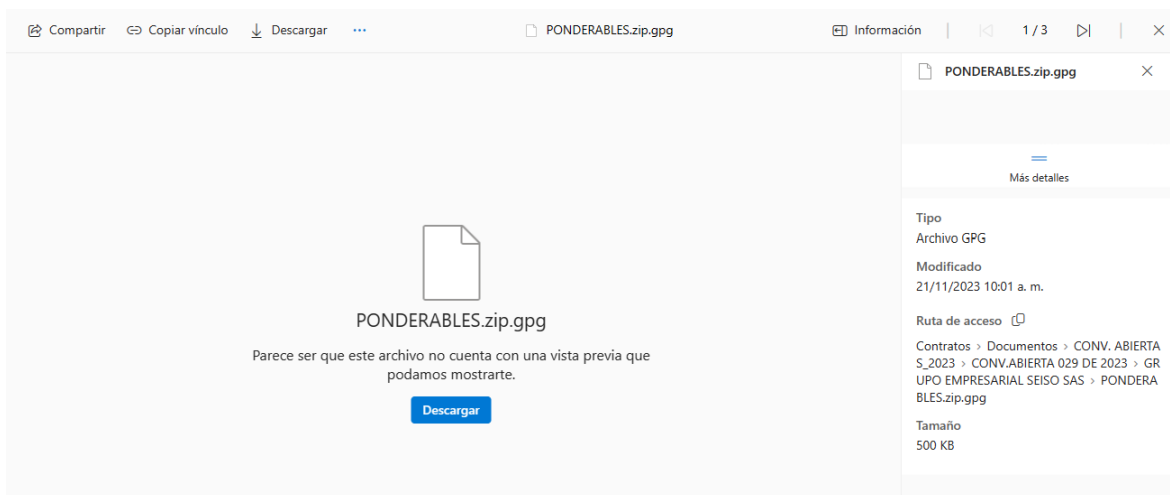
Compartir Copiar vínculo Descargar ··· PONDERABLES.zip.gpg Información 1 / 3

PONDERABLES.zip.gpg

Más detalles

PONDERABLES.zip.gpg

Parece ser que este archivo no cuenta con una vista previa que podamos mostrarte.

Descargar

Tipo
Archivo GPG

Modificado
21/11/2023 10:01 a. m.

Ruta de acceso

Contratos > Documentos > CONV. ABIERTAS_2023 > CONV.ABIERTA 029 DE 2023 > GRUPO EMPRESARIAL SEISO SAS > PONDERABLES.zip.gpg

Tamaño
500 KB